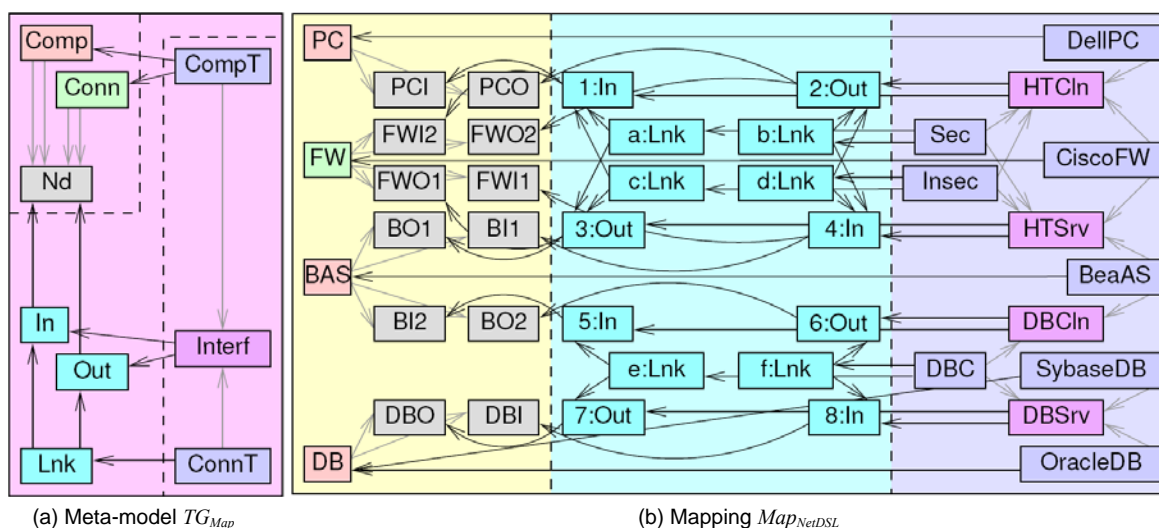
Comp
CompT
Conn
Nd
In
Interf
Out
Lnk
ConnT

PC
DellPC
PCI
PCO
1:In
2:Out
HTCln
FWI2
FWO2
a:Lnk
b:Lnk
Sec
FW
CiscoFW
FWO1
FWI1
c:Lnk
d:Lnk
Insec
BO1
BI1
3:Out
4:In
HTSrv
BAS
BeaAS
BI2
BO2
5:In
6:Out
DBCln
e:Lnk
f:Lnk
DBC
SybaseDB
DBO
DBI
7:Out
8:In
DBSrv
DB
OracleDB

(a) Meta-model $TG_{Map}$

(b) Mapping $Map_{NetDSL}$